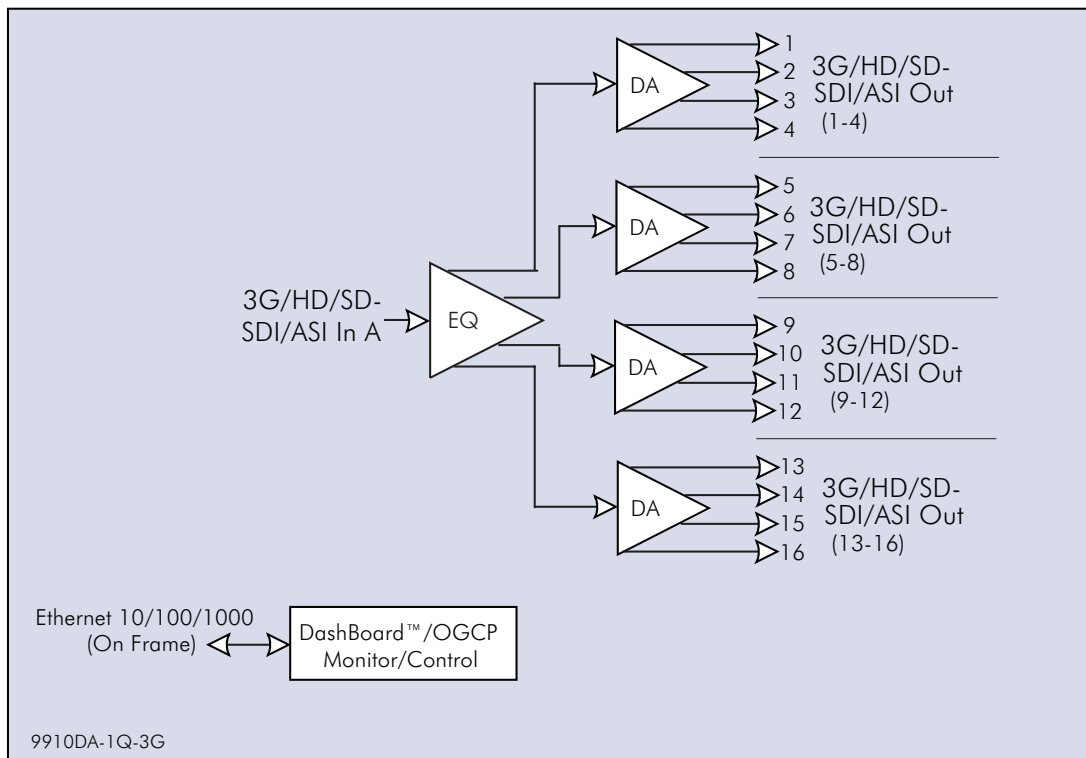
3G/HD/SD-SDI/ASI In A

EQ

DA

1
2
3
4

3G/HD/SD-SDI/ASI Out (1-4)

DA

5
6
7
8

3G/HD/SD-SDI/ASI Out (5-8)

DA

9
10
11
12

3G/HD/SD-SDI/ASI Out (9-12)

DA

13
14
15
16

3G/HD/SD-SDI/ASI Out (13-16)

Ethernet 10/100/1000 (On Frame)

DashBoard™/OGCP Monitor/Control

9910DA-1Q-3G